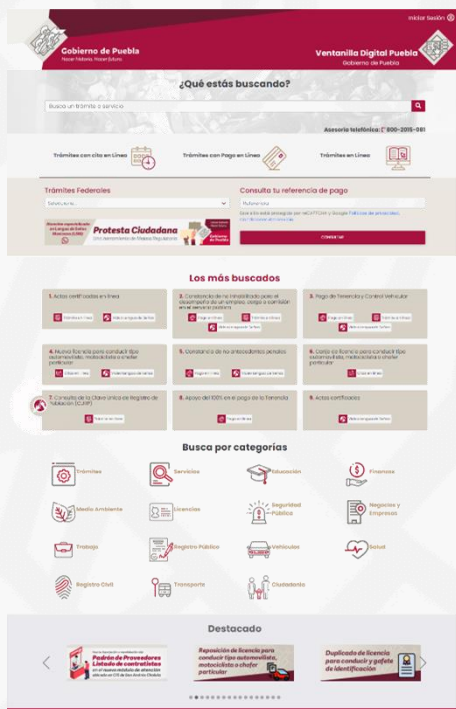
Iniciar Sesión

Gobierno de Puebla
Hacer Historia. Hacer Futuro.

Ventanilla Digital Puebla
Gobierno de Puebla

¿Qué estás buscando?

Busca un trámite o servicio

Asesoría telefónica: 800-2015-881

Trámites con cita en Línea
Trámites con Pago en Línea
Trámites en Línea

Trámites Federales
Selecciona...

Consulta tu referencia de pago
Referencia
Este sitio está protegido por reCAPTCHA y Google Políticas de privacidad. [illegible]
CONSULTAR

Atención especializada en Lengua de Señas Mexicana (LSM)
Protesta Ciudadana
Un instrumento de Mejora Regulatoria
Gobierno de Puebla

Los más buscados

1. Actas certificadas en línea
Trámite en Línea
Más Información Trámite

2. Constancia de no Inhabilitado para el desempeño de un empleo, cargo o comisión en el servicio público
Pago en línea
Trámite en Línea
Más Información Trámite

3. Pago de Tenencia y Control Vehicular
Pago en línea
Trámite en Línea
Más Información Trámite

4. Nueva licencia para conducir tipo automovilista, motociclista o chofer particular
Cita en línea
Más Información Trámite

5. Constancia de no antecedentes penales
Pago en línea
Más Información Trámite

6. Canje de licencia para conducir tipo automovilista, motociclista o chofer particular
Cita en línea

7. Consulta de la Clave Única de Registro de Población (CURP)
Trámite en Línea

8. Apoyo del 100% en el pago de la Tenencia
Pago en línea

9. Actas certificadas
Más Información Trámite

Busca por categorías

Trámites
Servicios
Educación
Finanzas
Medio Ambiente
Licencias
Seguridad Pública
Negocios y Empresas
Trabajo
Registro Público
Vehículos
Salud
Registro Civil
Transporte
Ciudadanía

Destacado

Padrón de Proveedores Listado de contratistas
Reposición de licencia para conducir tipo automovilista, motociclista o chofer particular
Duplicado de licencia para conducir y gafete de identificación